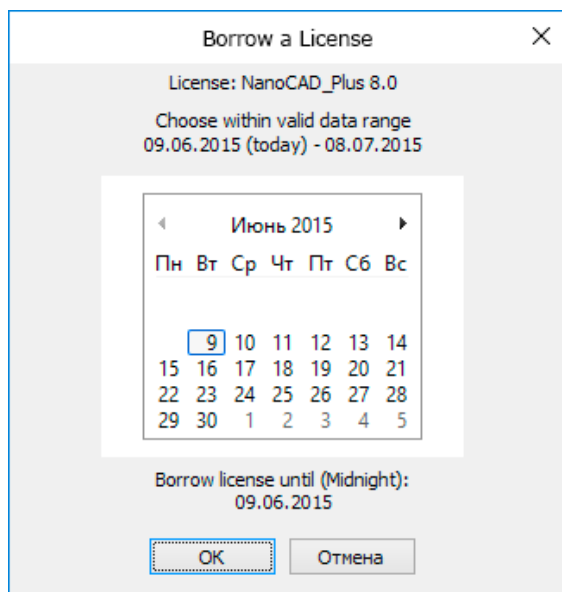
Borrow a License

×

License: NanoCAD_Plus 8.0

Choose within valid data range
09.06.2015 (today) - 08.07.2015

◂ Июнь 2015 ▸

| Пн | Вт | Ср | Чт | Пт | Сб | Вс |
|---|---|---|---|---|---|---|
| | | | | | | |
| 9 | 10 | 11 | 12 | 13 | 14 | |
| 15 | 16 | 17 | 18 | 19 | 20 | 21 |
| 22 | 23 | 24 | 25 | 26 | 27 | 28 |
| 29 | 30 | 1 | 2 | 3 | 4 | 5 |

Borrow license until (Midnight):
09.06.2015

OK

Отмена